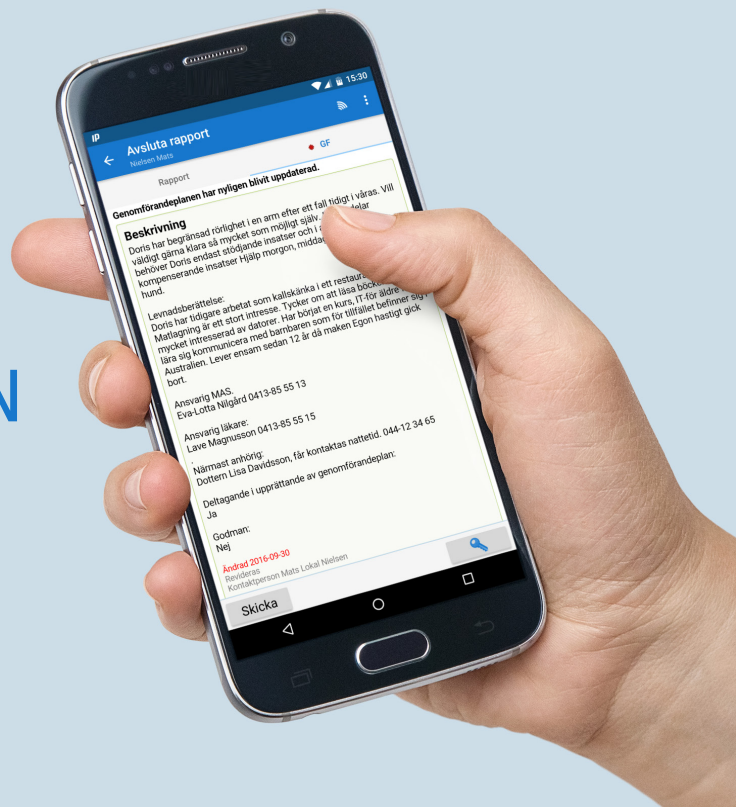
N

15:30

IP

Avsluta rapport
Nielsen Mats

GF

Rapport

Genomförandeplanen har nyligen blivit uppdaterad.

Beskrivning
Doris har begränsad rörlighet i en arm efter ett fall tidigt i våras. Vill väldigt gärna klara så mycket som möjligt själv. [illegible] behöver Doris endast stödjande insatser och i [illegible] delar kompenserande insatser Hjälp morgon, middag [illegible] hund.

Levnadsberättelse:
Doris har tidigare arbetat som kallskänka i ett restaura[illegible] Matlagning är ett stort intresse. Tycker om att läsa böck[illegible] mycket intresserad av datorer. Har börjat en kurs, IT-för äldre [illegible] lära sig kommunicera med barnbarnen som för tillfället befinner sig i Australien. Lever ensam sedan 12 år då maken Egon hastigt gick bort.

Ansvarig MAS.
Eva-Lotta Nilgård 0413-85 55 13

Ansvarig läkare:
Lave Magnusson 0413-85 55 15

Närmast anhörig:
Dottern Lisa Davidsson, får kontaktas nattetid. 044-12 34 65

Deltagande i upprättande av genomförandeplan:
Ja

Godman:
Nej

Ändrad 2016-09-30
Revideras
Kontaktperson Mats Lokal Nielsen

Skicka